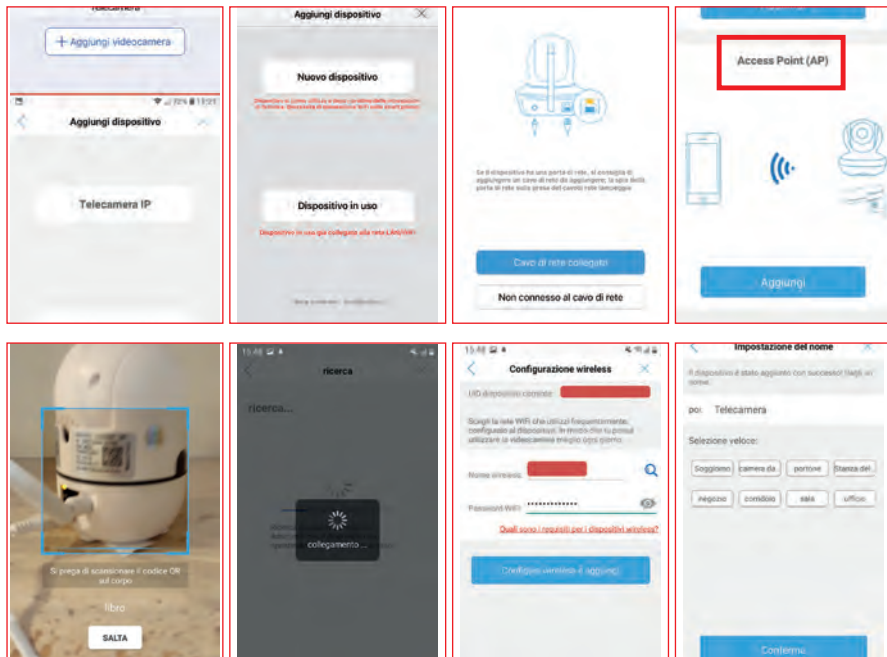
Telecamera

+ Aggiungi videocamera

72% 13:21

Aggiungi dispositivo

Telecamera IP

Aggiungi dispositivo

Nuovo dispositivo

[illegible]

Dispositivo in uso

Dispositivo in uso già collegato alla rete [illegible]

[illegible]

Se il dispositivo ha una porta di rete, si consiglia di aggiungere un cavo di rete da aggiungere; la spia della porta di rete sulla presa del cavo rete lampeggia

Cavo di rete collegato

Non connesso al cavo di rete

Access Point (AP)

Aggiungi

Si prega di scansionare il codice QR sul corpo

libro

SALTA

15:48

ricerca

ricerca...

collegamento...

15:48

Configurazione wireless

UID dispositivo corrente

Scegli la rete WIFI che utilizzi frequentemente, configurala al dispositivo. In modo che tu possa utilizzare la videocamera meglio ogni giorno.

Nome wireless

Password WiFi

Quali sono i requisiti per i dispositivi wireless?

Configura wireless e aggiungi

Impostazione del nome

Il dispositivo è stato aggiunto con successo! Dagli un nome.

po: Telecamera

Selezione veloce:

Soggiorno camera da.. portone Stanza del..

negozio corridoio sala ufficio

Conferma